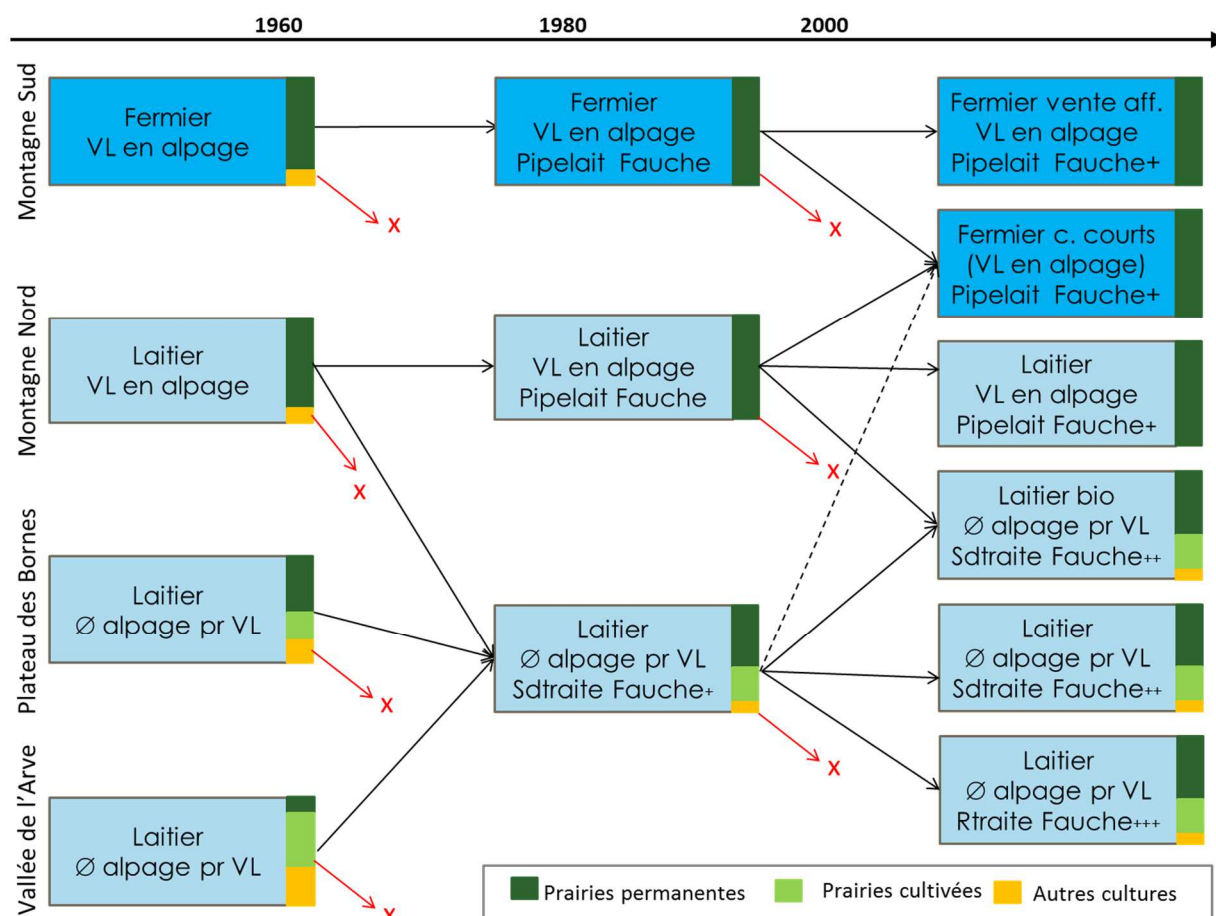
1960

1980

2000

Montagne Sud

Montagne Nord

Plateau des Bornes

Vallée de l'Arve

Fermier
VL en alpage

x

Laitier
VL en alpage

x

Laitier
$\varnothing$ alpage pr VL

x

Laitier
$\varnothing$ alpage pr VL

x

Fermier
VL en alpage
Pipelait Fauche

x

Laitier
VL en alpage
Pipelait Fauche

x

Laitier
$\varnothing$ alpage pr VL
Sdtraite Fauche+

x

Fermier vente aff.
VL en alpage
Pipelait Fauche+

Fermier c. courts
(VL en alpage)
Pipelait Fauche+

Laitier
VL en alpage
Pipelait Fauche+

Laitier bio
$\varnothing$ alpage pr VL
Sdtraite Fauche++

Laitier
$\varnothing$ alpage pr VL
Sdtraite Fauche++

Laitier
$\varnothing$ alpage pr VL
Rtraite Fauche+++

Prairies permanentes
Prairies cultivées
Autres cultures